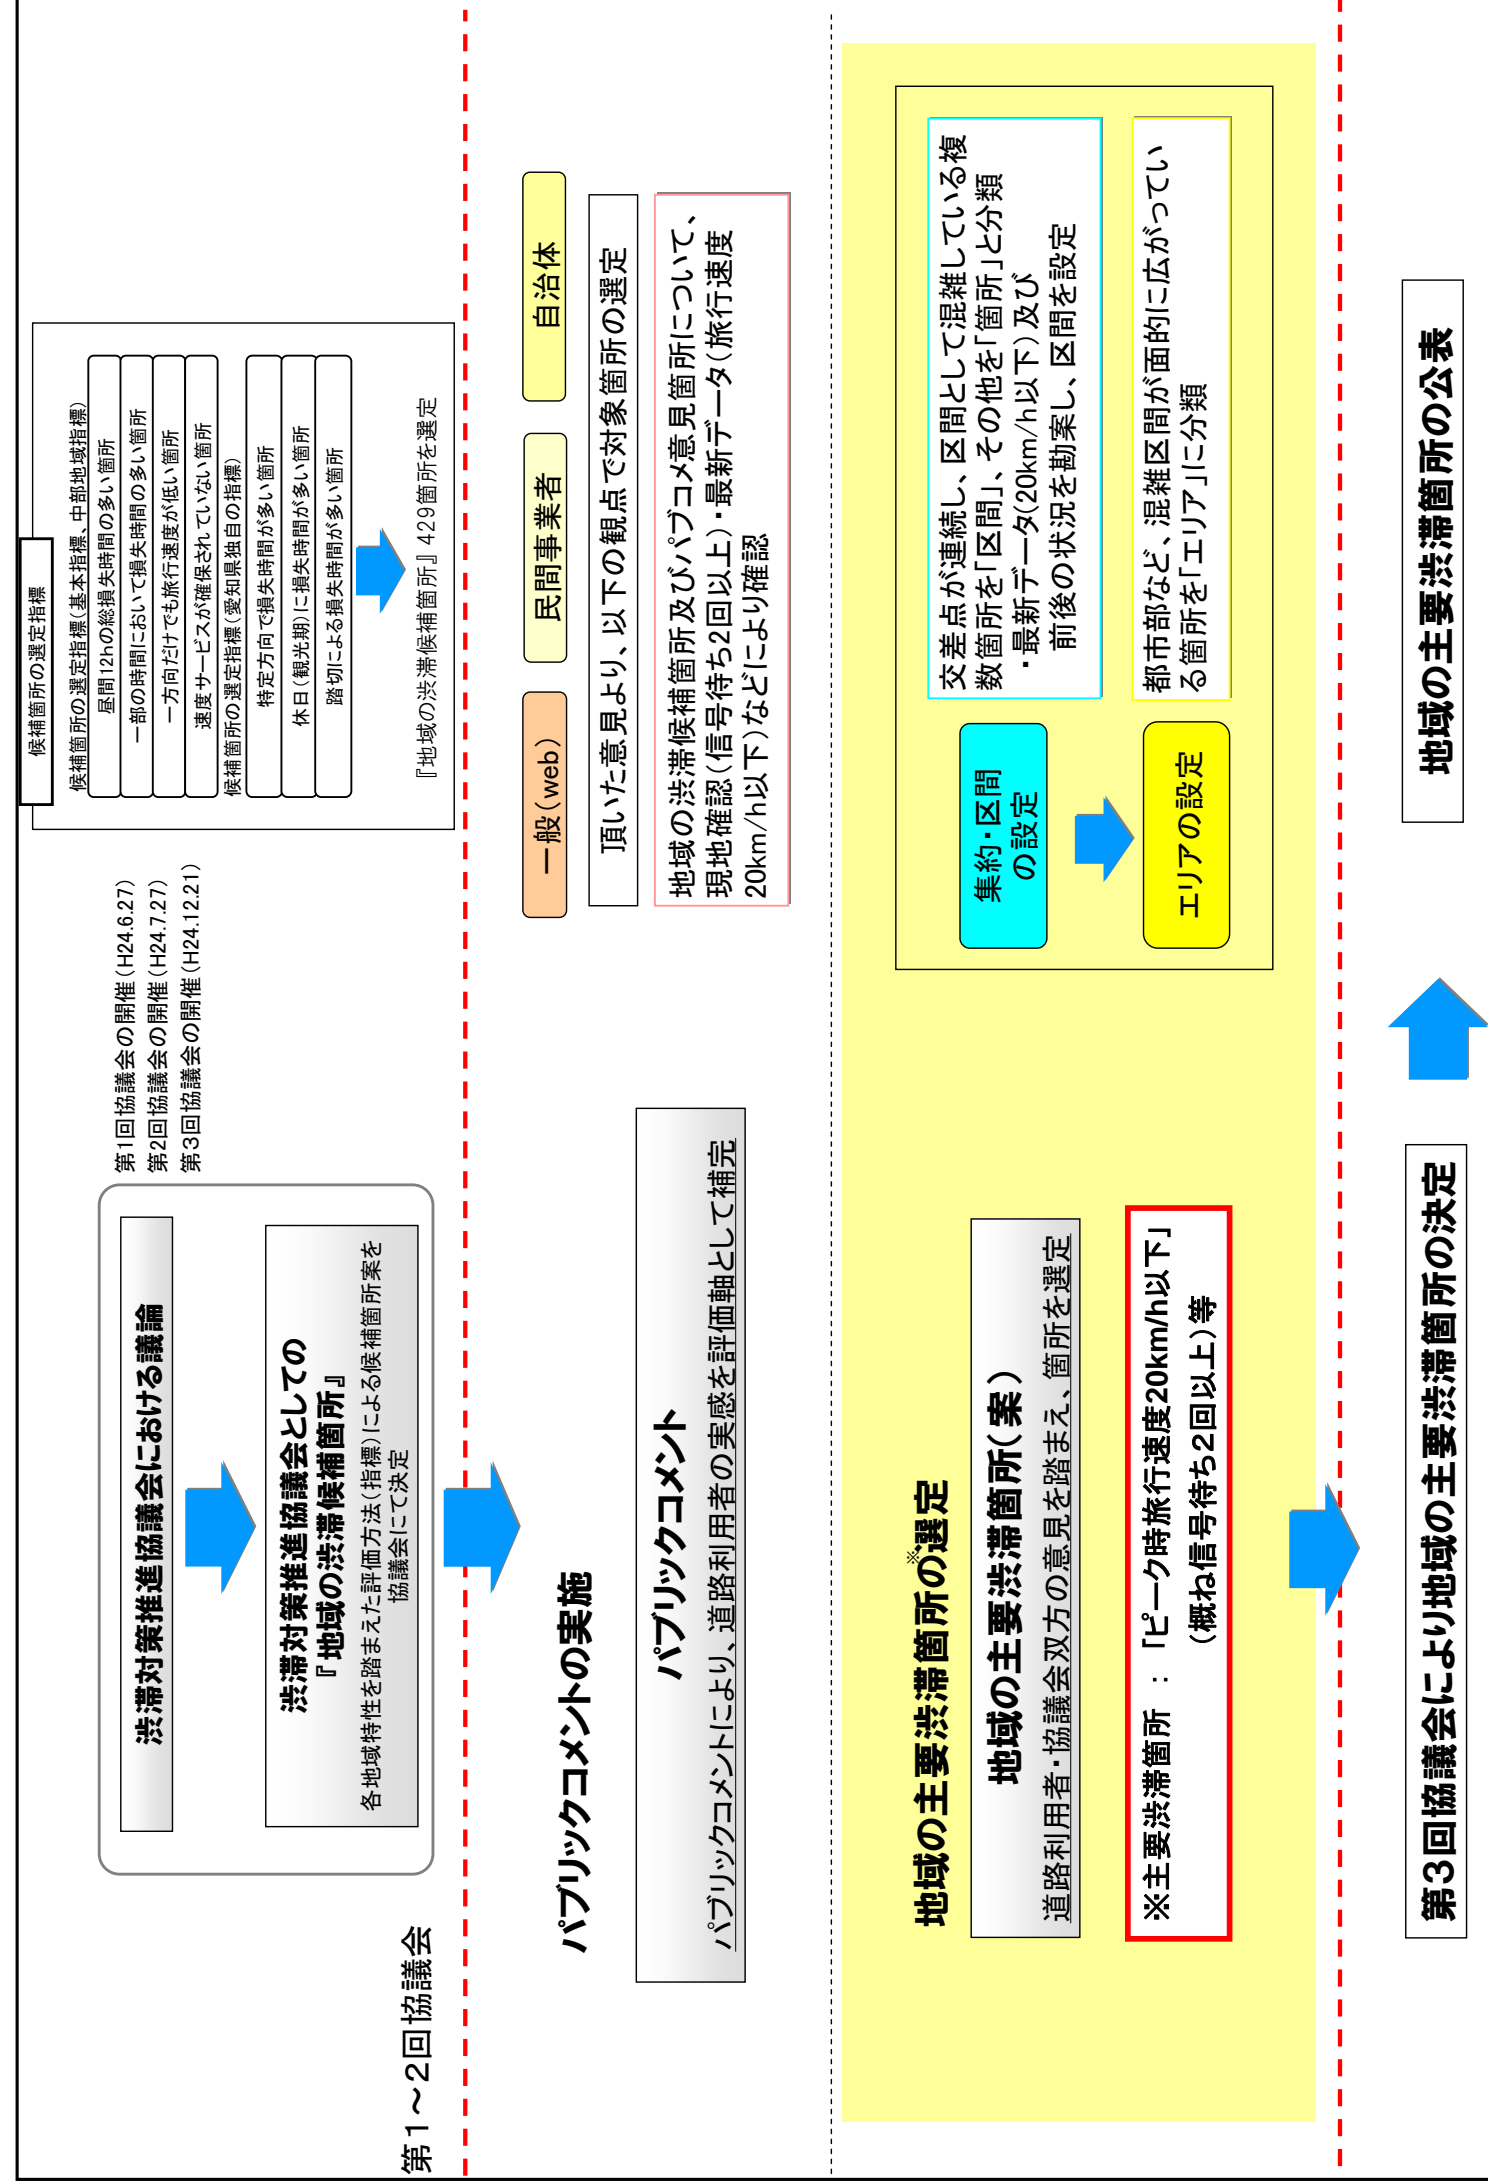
第1～2回協議会

渋滞対策推進協議会における議論

渋滞対策推進協議会としての『地域の渋滞候補箇所』
各地域特性を踏まえた評価方法（指標）による候補箇所案を協議会にて決定

第1回協議会の開催（H24.6.27）
第2回協議会の開催（H24.7.27）
第3回協議会の開催（H24.12.21）

候補箇所の選定指標
候補箇所の選定指標（基本指標、中部地域指標）
昼間12hの総損失時間の多い箇所
一部の時間において損失時間の多い箇所
一方向だけでも旅行速度が低い箇所
速度サービスが確保されていない箇所
候補箇所の選定指標（愛知県独自の指標）
特定方向で損失時間が多い箇所
休日（観光期）に損失時間が多い箇所
踏切による損失時間が多い箇所
『地域の渋滞候補箇所』429箇所を選定

パブリックコメントの実施

パブリックコメント
パブリックコメントにより、道路利用者の実感を評価軸として補完

一般（web）
民間事業者
自治体

頂いた意見より、以下の観点で対象箇所の選定

地域の渋滞候補箇所及びパブコメ意見箇所について、現地確認（信号待ち2回以上）・最新データ（旅行速度20km/h以下）などにより確認

地域の主要渋滞箇所※の選定

地域の主要渋滞箇所（案）
道路利用者・協議会双方の意見を踏まえ、箇所を選定

※主要渋滞箇所 ： 「ピーク時旅行速度20km/h以下」（概ね信号待ち2回以上）等

集約・区間の設定

交差点が連続し、区間として混雑している複数箇所を「区間」、その他を「箇所」と分類
・最新データ（20km/h以下）及び前後の状況を勘案し、区間を設定

エリアの設定

都市部など、混雑区間が面的に広がっている箇所を「エリア」に分類

第3回協議会により地域の主要渋滞箇所の決定

地域の主要渋滞箇所の公表